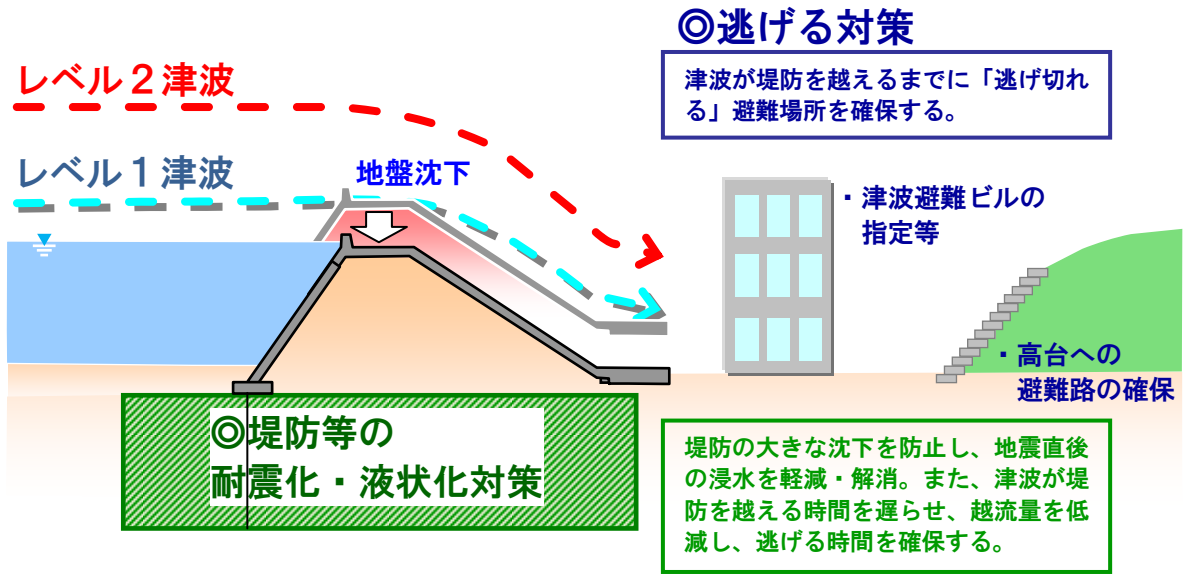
◎逃げる対策

津波が堤防を越えるまでに「逃げ切れる」避難場所を確保する。

レベル２津波

レベル１津波

地盤沈下

・津波避難ビルの指定等

・高台への避難路の確保

◎堤防等の耐震化・液状化対策

堤防の大きな沈下を防止し、地震直後の浸水を軽減・解消。また、津波が堤防を越える時間を遅らせ、越流量を低減し、逃げる時間を確保する。